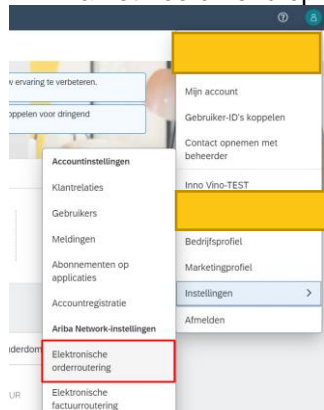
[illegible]

w ervaring te verbeteren.

oppelen voor dringend

Mijn account

Gebruiker-ID's koppelen

Contact opnemen met beheerder

Inno Vino-TEST

Accountinstellingen

Klantrelaties

Gebruikers

Meldingen

Abonnementen op applicaties

Accountregistratie

Ariba Network-instellingen

Elektronische orderroutering

Elektronische factuurroutering

Bedrijfsprofiel

Marketingprofiel

Instellingen >

Afmelden

uderdom

UR